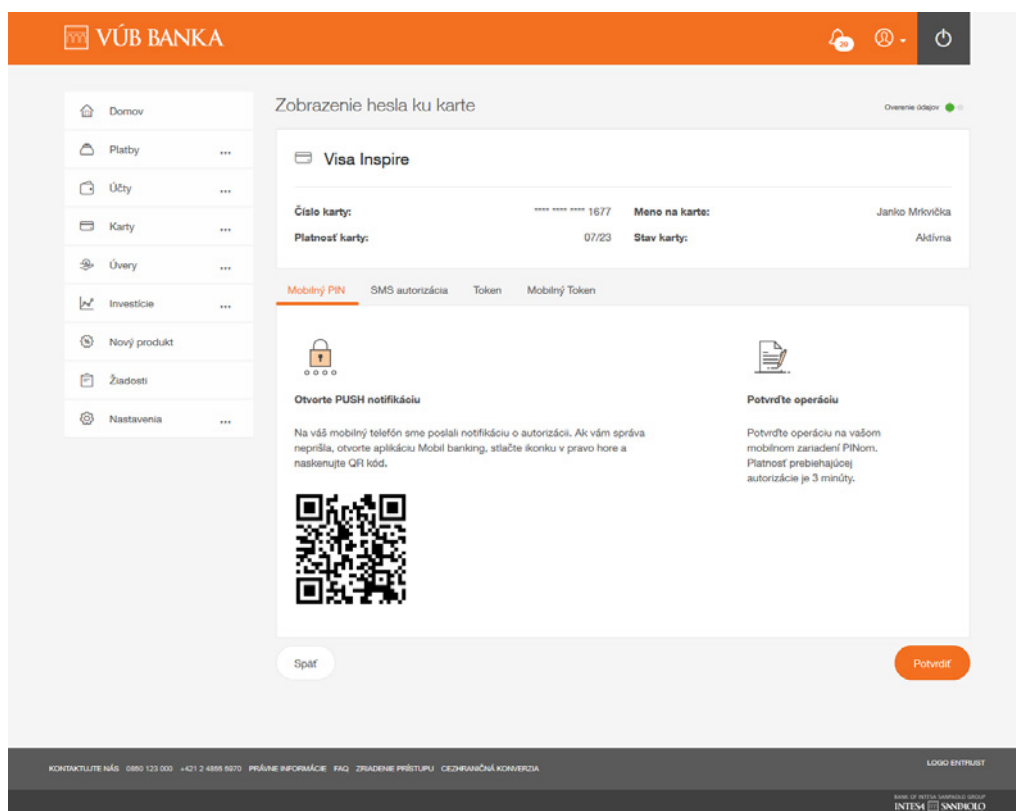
VÚB BANKA

20

Domov
Platby ...
Účty ...
Karty ...
Úvery ...
Investície ...
Nový produkt
Žiadosti
Nastavenia ...

Zobrazenie hesla ku karte

Overenie údajov

Visa Inspire

| Číslo karty: | **** **** **** 1677 | Meno na karte: | Janko Mrkvička |
|---|---|---|---|
| Platnosť karty: | 07/23 | Stav karty: | Aktívna |

Mobilný PIN SMS autorizácia Token Mobilný Token

Otvorte PUSH notifikáciu

Na váš mobilný telefón sme poslali notifikáciu o autorizácii. Ak vám správa neprišla, otvorte aplikáciu Mobil banking, stlačte ikonku v pravo hore a naskenujte QR kód.

Potvrďte operáciu

Potvrďte operáciu na vašom mobilnom zariadení PINom. Platnosť prebiehajúcej autorizácie je 3 minúty.

Späť

Potvrdiť

KONTAKTUJTE NÁS 0850 123 000 +421 2 4855 5970 PRÁVNE INFORMÁCIE FAQ ZRIADENIE PRÍSTUPU CEZHRANIČNÁ KONVERZIA

LOGO ENTRUST

BANK OF INTESA SANPAOLO GROUP
INTESA SANPAOLO